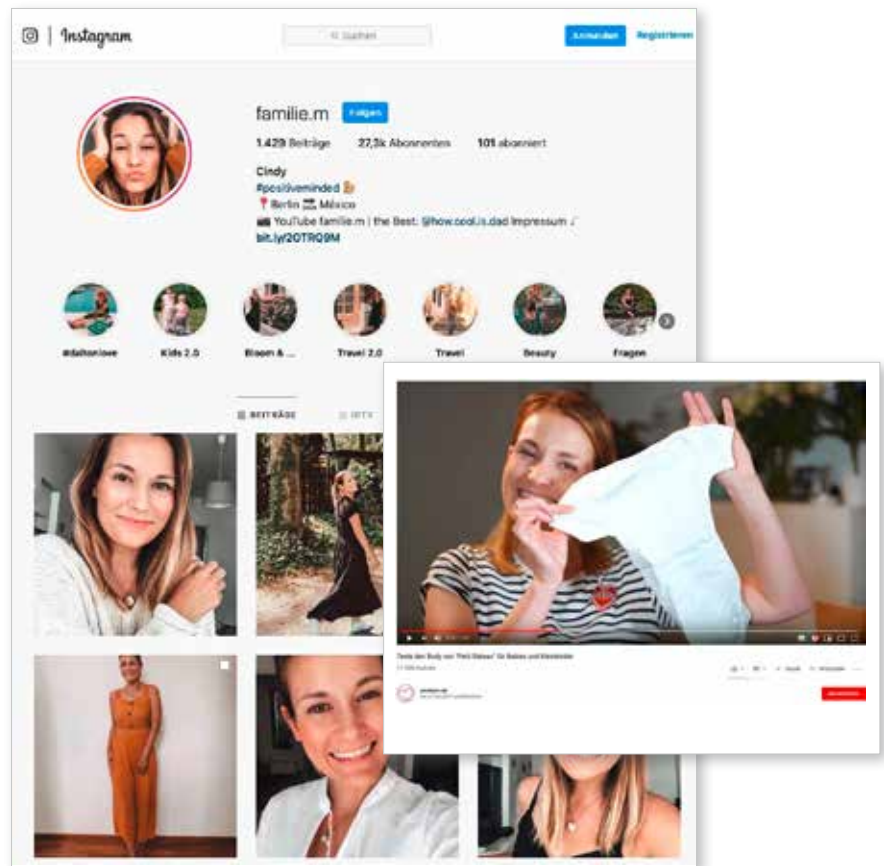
Instagram

Suchen

Anmelden

Registrieren

familie.m

Folgen

1.429 Beiträge

27,3k Abonnenten

101 abonniert

Cindy
#positiveminded 
📍Berlin México
YouTube familie.m | the Best: @how.cool.is.dad Impressum
bit.ly/2OTRQ9M

#daltonlove

Kids 2.0

Bloom & ...

Travel 2.0

Travel

Beauty

Fragen

BEITRÄGE

IGTV

Teste den Body von "Petit Bateau" für Babies und Kleinkinder

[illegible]

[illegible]